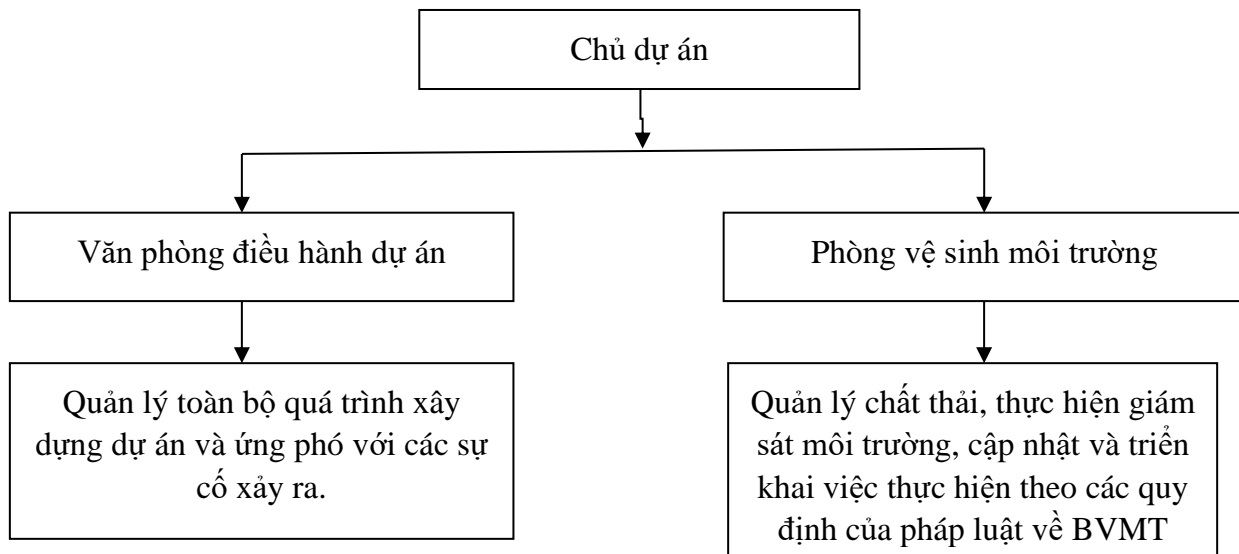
Chủ dự án

Văn phòng điều hành dự án

Phòng vệ sinh môi trường

Quản lý toàn bộ quá trình xây dựng dự án và ứng phó với các sự cố xảy ra.

Quản lý chất thải, thực hiện giám sát môi trường, cập nhật và triển khai việc thực hiện theo các quy định của pháp luật về BVMT